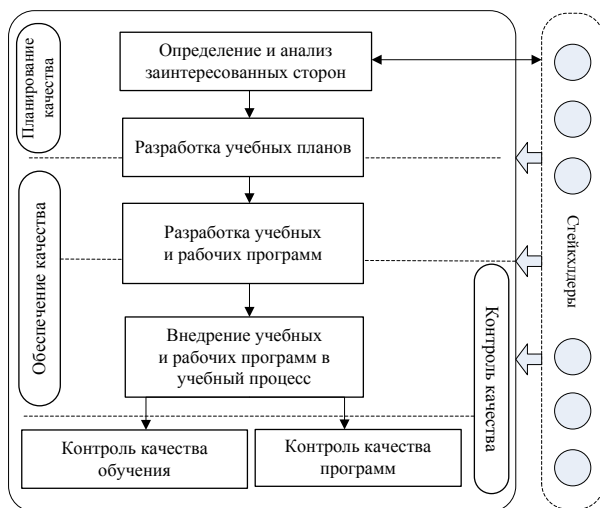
Планирование качества

Определение и анализ заинтересованных сторон

Разработка учебных планов

Обеспечение качества

Разработка учебных и рабочих программ

Внедрение учебных и рабочих программ в учебный процесс

Контроль качества

Контроль качества обучения

Контроль качества программ

Стейкхолдеры